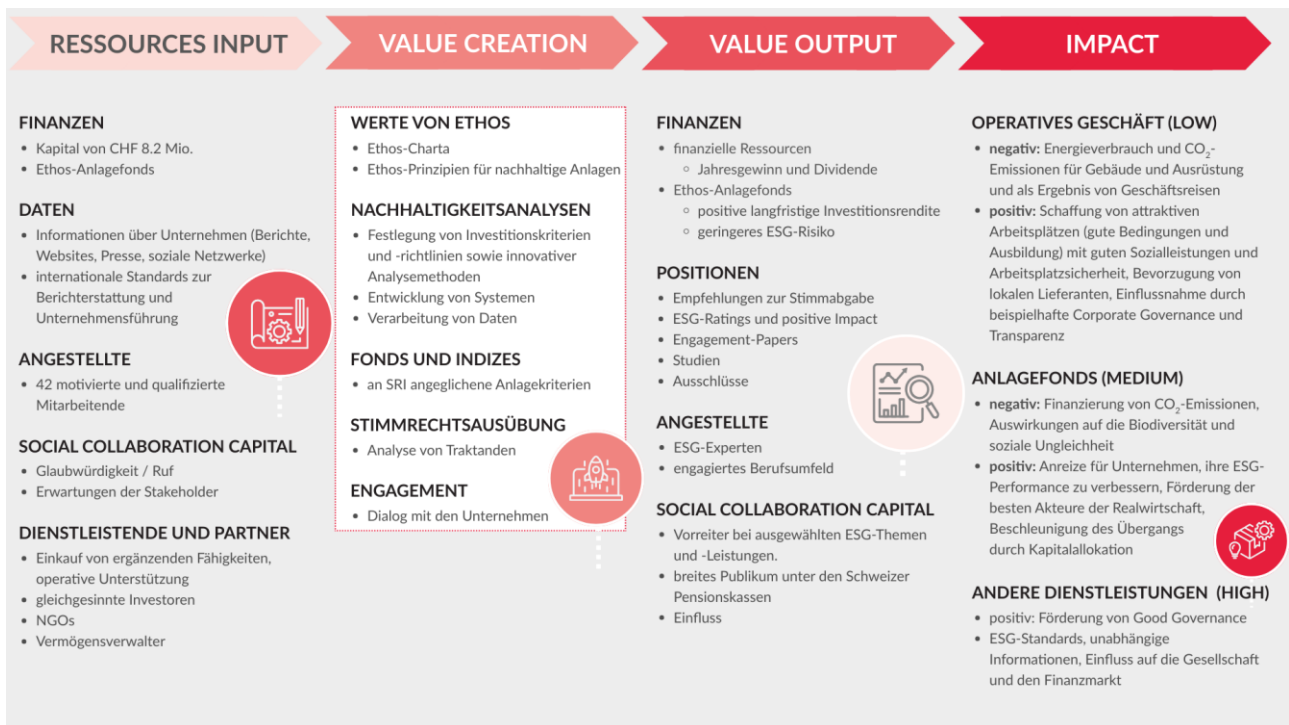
RESSOURCES INPUT

VALUE CREATION

VALUE OUTPUT

IMPACT

FINANZEN
• Kapital von CHF 8.2 Mio.
• Ethos-Anlagefonds

DATEN
• Informationen über Unternehmen (Berichte, Websites, Presse, soziale Netzwerke)
• internationale Standards zur Berichterstattung und Unternehmensführung

ANGESTELLTE
• 42 motivierte und qualifizierte Mitarbeitende

SOCIAL COLLABORATION CAPITAL
• Glaubwürdigkeit / Ruf
• Erwartungen der Stakeholder

DIENSTLEISTENDE UND PARTNER
• Einkauf von ergänzenden Fähigkeiten, operative Unterstützung
• gleichgesinnte Investoren
• NGOs
• Vermögensverwalter

WERTE VON ETHOS
• Ethos-Charta
• Ethos-Prinzipien für nachhaltige Anlagen

NACHHALTIGKEITSANALYSEN
• Festlegung von Investitionskriterien und -richtlinien sowie innovativer Analysemethoden
• Entwicklung von Systemen
• Verarbeitung von Daten

FONDS UND INDIZES
• an SRI angeglichene Anlagekriterien

STIMMRECHTSAUSÜBUNG
• Analyse von Traktanden

ENGAGEMENT
• Dialog mit den Unternehmen

FINANZEN
• finanzielle Ressourcen
◦ Jahresgewinn und Dividende
• Ethos-Anlagefonds
◦ positive langfristige Investitionsrendite
◦ geringeres ESG-Risiko

POSITIONEN
• Empfehlungen zur Stimmabgabe
• ESG-Ratings und positive Impact
• Engagement-Papers
• Studien
• Ausschlüsse

ANGESTELLTE
• ESG-Experten
• engagiertes Berufsumfeld

SOCIAL COLLABORATION CAPITAL
• Vorreiter bei ausgewählten ESG-Themen und -Leistungen.
• breites Publikum unter den Schweizer Pensionskassen
• Einfluss

OPERATIVES GESCHÄFT (LOW)
• negativ: Energieverbrauch und $CO_2$-Emissionen für Gebäude und Ausrüstung und als Ergebnis von Geschäftsreisen
• positiv: Schaffung von attraktiven Arbeitsplätzen (gute Bedingungen und Ausbildung) mit guten Sozialleistungen und Arbeitsplatzsicherheit, Bevorzugung von lokalen Lieferanten, Einflussnahme durch beispielhafte Corporate Governance und Transparenz

ANLAGEFONDS (MEDIUM)
• negativ: Finanzierung von $CO_2$-Emissionen, Auswirkungen auf die Biodiversität und soziale Ungleichheit
• positiv: Anreize für Unternehmen, ihre ESG-Performance zu verbessern, Förderung der besten Akteure der Realwirtschaft, Beschleunigung des Übergangs durch Kapitalallokation

ANDERE DIENSTLEISTUNGEN (HIGH)
• positiv: Förderung von Good Governance
• ESG-Standards, unabhängige Informationen, Einfluss auf die Gesellschaft und den Finanzmarkt